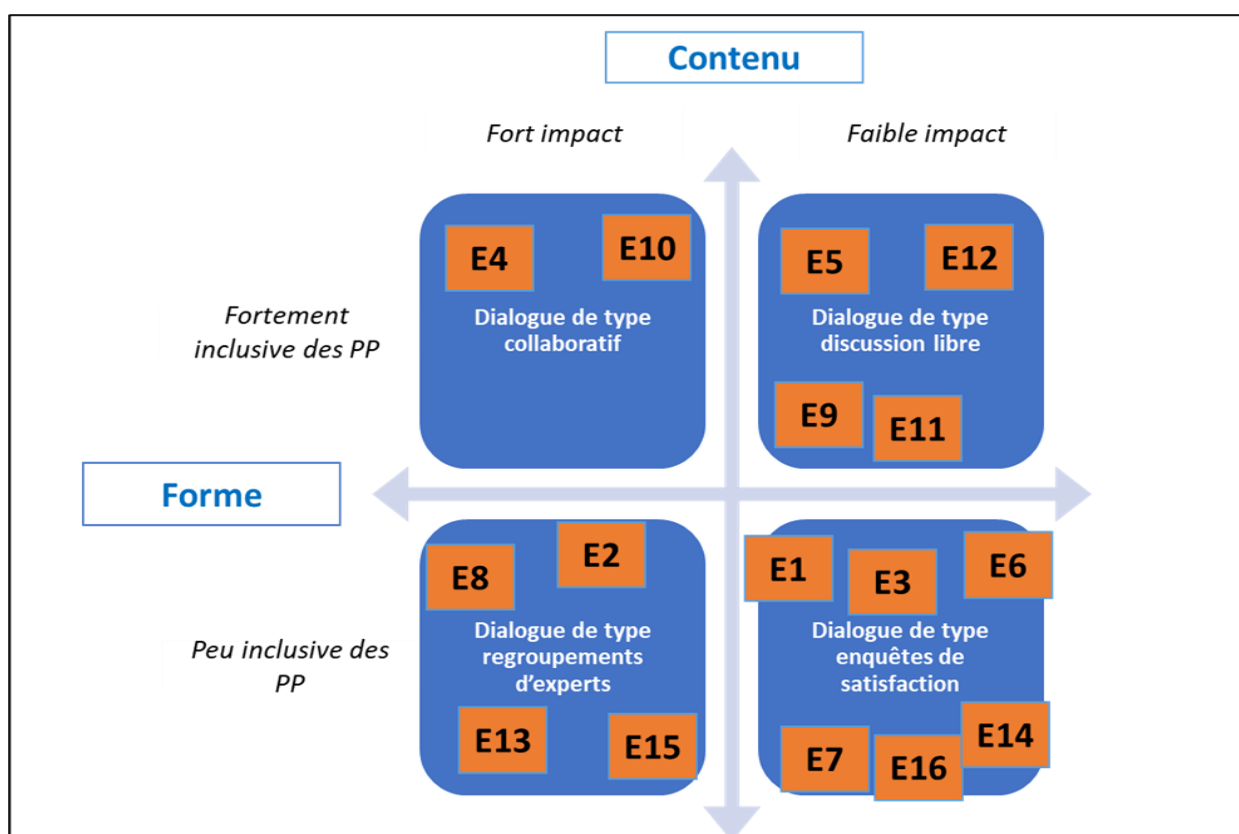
Contenu

Fort impact

Faible impact

Fortement inclusive des PP

E4

E10

Dialogue de type collaboratif

E5

E12

Dialogue de type discussion libre

E9

E11

Forme

E8

E2

Dialogue de type regroupements d'experts

E13

E15

E1

E3

E6

Dialogue de type enquêtes de satisfaction

E7

E16

E14

Peu inclusive des PP